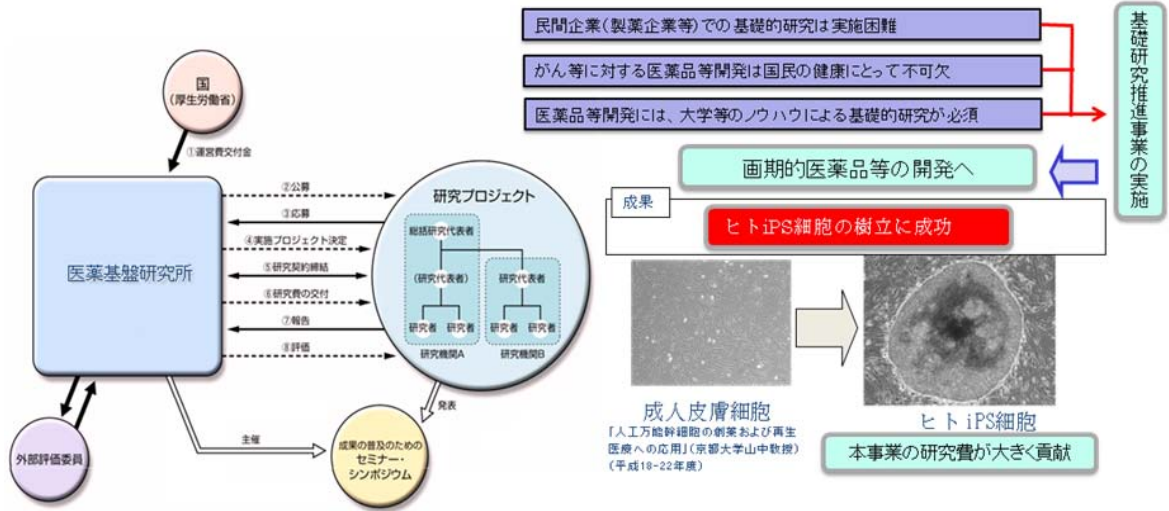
国
(厚生労働省)

①運営費交付金

医薬基盤研究所

②公募
③応募
④実施プロジェクト決定
⑤研究契約締結
⑥研究費の交付
⑦報告
⑧評価

研究プロジェクト

総括研究代表者
(研究代表者)
研究代表者
研究者 研究者
研究者 研究者
研究機関A
研究機関B

発表

主催

外部評価委員

成果の普及のためのセミナー・シンポジウム

民間企業(製薬企業等)での基礎的研究は実施困難

がん等に対する医薬品等開発は国民の健康にとって不可欠

医薬品等開発には、大学等のノウハウによる基礎的研究が必須

基礎研究推進事業の実施

画期的医薬品等の開発へ

成果

ヒトiPS細胞の樹立に成功

成人皮膚細胞

「人工万能幹細胞の創薬および再生医療への応用」(京都大学山中教授)(平成18-22年度)

ヒトiPS細胞

本事業の研究費が大きく貢献